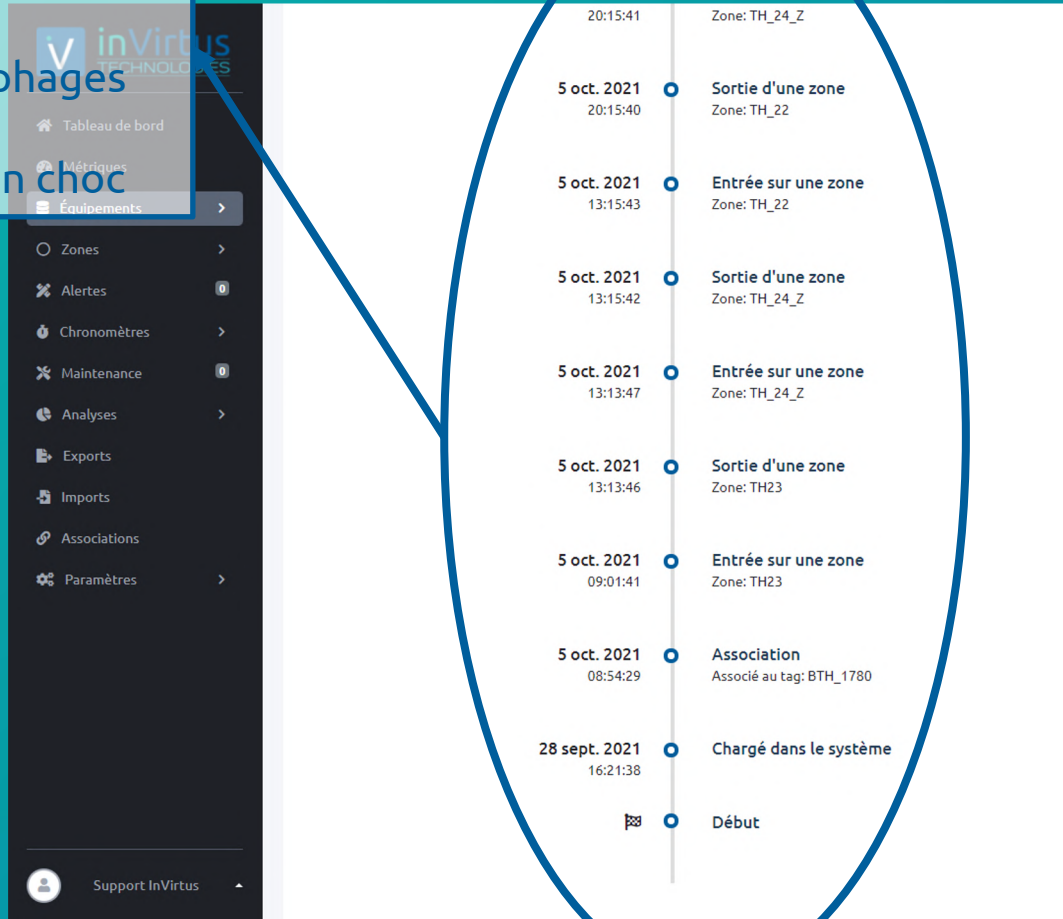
inVirtus TECHNOLOGIES
phages
n choc

Tableau de bord
Métriques
Équipements
Zones
Alertes 0
Chronomètres
Maintenance 0
Analyses
Exports
Imports
Associations
Paramètres

Support InVirtus

20:15:41
Zone: TH_24_Z

5 oct. 2021
20:15:40
Sortie d'une zone
Zone: TH_22

5 oct. 2021
13:15:43
Entrée sur une zone
Zone: TH_22

5 oct. 2021
13:15:42
Sortie d'une zone
Zone: TH_24_Z

5 oct. 2021
13:13:47
Entrée sur une zone
Zone: TH_24_Z

5 oct. 2021
13:13:46
Sortie d'une zone
Zone: TH23

5 oct. 2021
09:01:41
Entrée sur une zone
Zone: TH23

5 oct. 2021
08:54:29
Association
Associé au tag: BTH_1780

28 sept. 2021
16:21:38
Chargé dans le système

Début